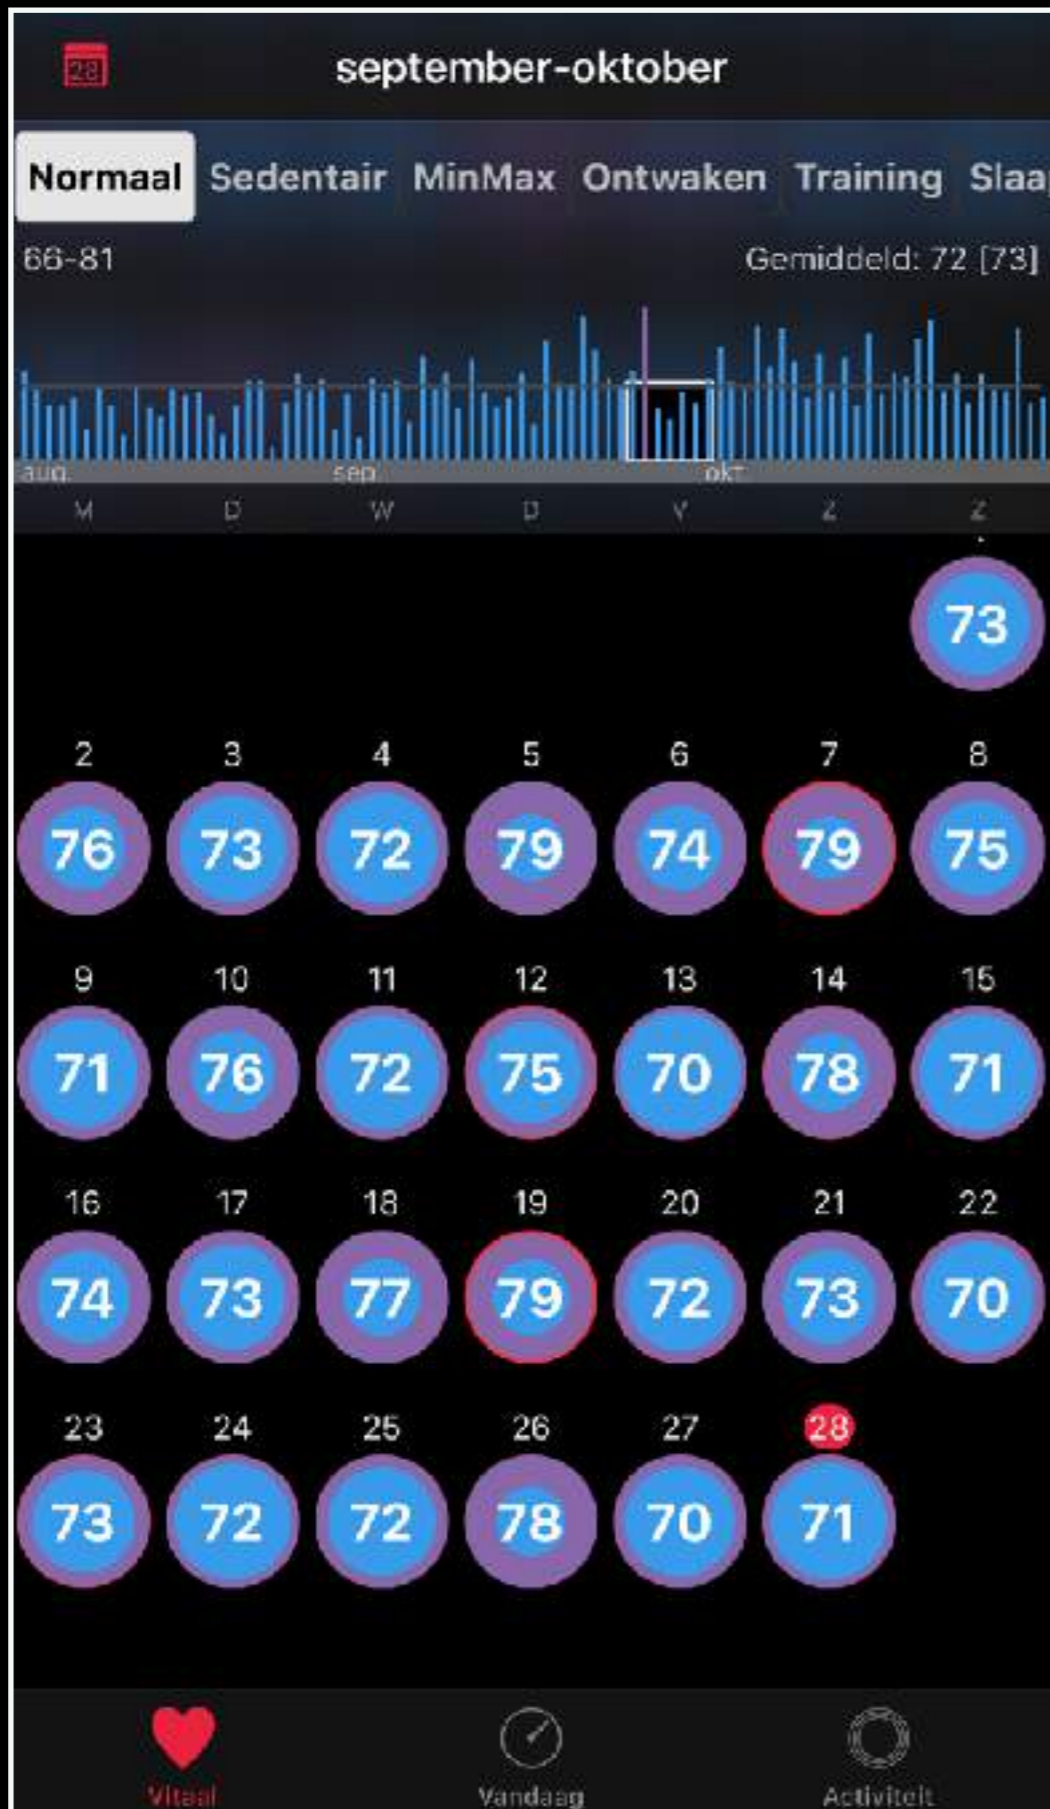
28

september-oktober

Normaal Sedentair MinMax Ontwaken Training Slaa

66-81 Gemiddeld: 72 [73]

aug. sep okt

M D W D V Z Z

73

| 2 | 3 | 4 | 5 | 6 | 7 | 8 |
|---|---|---|---|---|---|---|
| 76 | 73 | 72 | 79 | 74 | 79 | 75 |
| 9 | 10 | 11 | 12 | 13 | 14 | 15 |
| 71 | 76 | 72 | 75 | 70 | 78 | 71 |
| 16 | 17 | 18 | 19 | 20 | 21 | 22 |
| 74 | 73 | 77 | 79 | 72 | 73 | 70 |
| 23 | 24 | 25 | 26 | 27 | 28 | |
| 73 | 72 | 72 | 78 | 70 | 71 | |

Vitaal Vandaag Activiteit